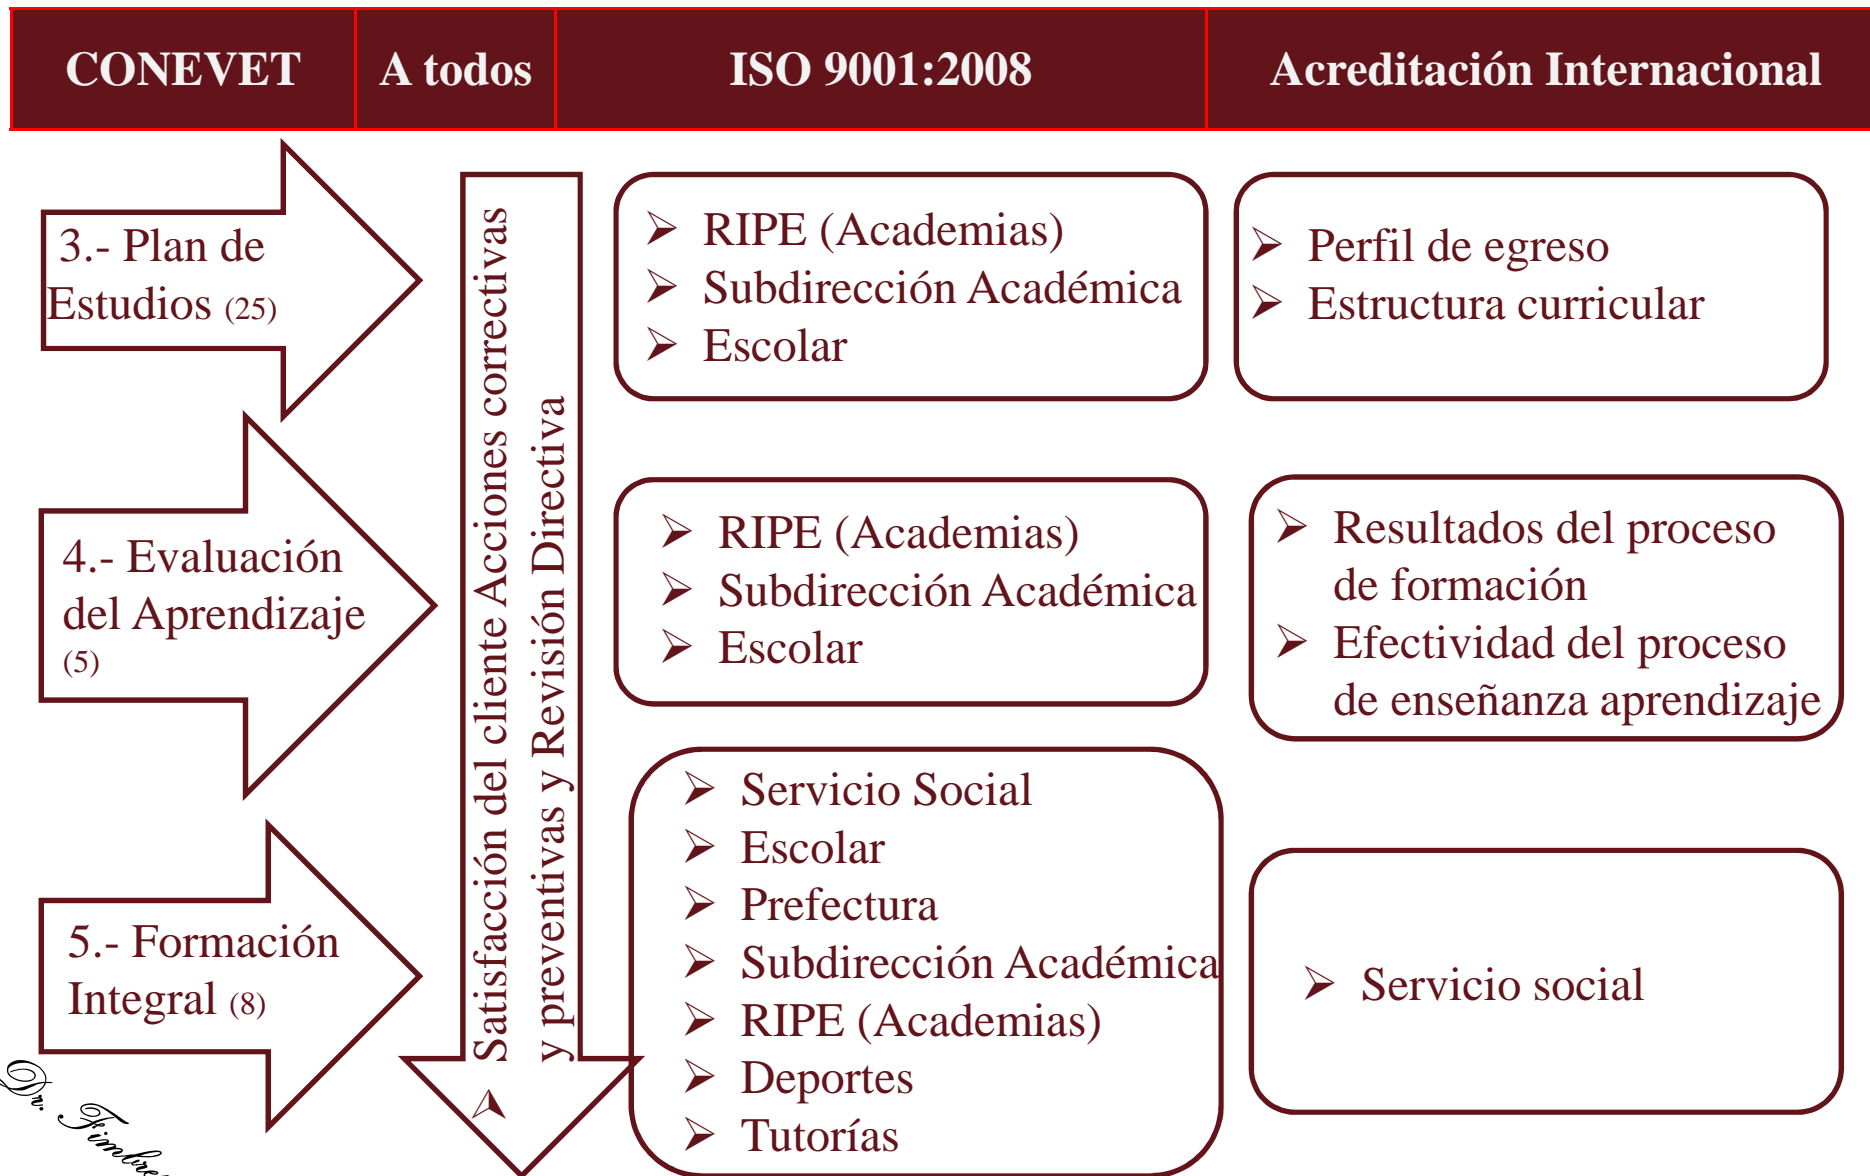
| CONEVET | A todos | ISO 9001:2008 | Acreditación Internacional |
|---|---|---|---|

3.- Plan de Estudios (25)

4.- Evaluación del Aprendizaje (5)

5.- Formación Integral (8)

Satisfacción del cliente Acciones correctivas y preventivas y Revisión Directiva

➢ RIPE (Academias)
➢ Subdirección Académica
➢ Escolar

➢ Perfil de egreso
➢ Estructura curricular

➢ RIPE (Academias)
➢ Subdirección Académica
➢ Escolar

➢ Resultados del proceso de formación
➢ Efectividad del proceso de enseñanza aprendizaje

➢ Servicio Social
➢ Escolar
➢ Prefectura
➢ Subdirección Académica
➢ RIPE (Academias)
➢ Deportes
➢ Tutorías

➢ Servicio social

Dr. Timbre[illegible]